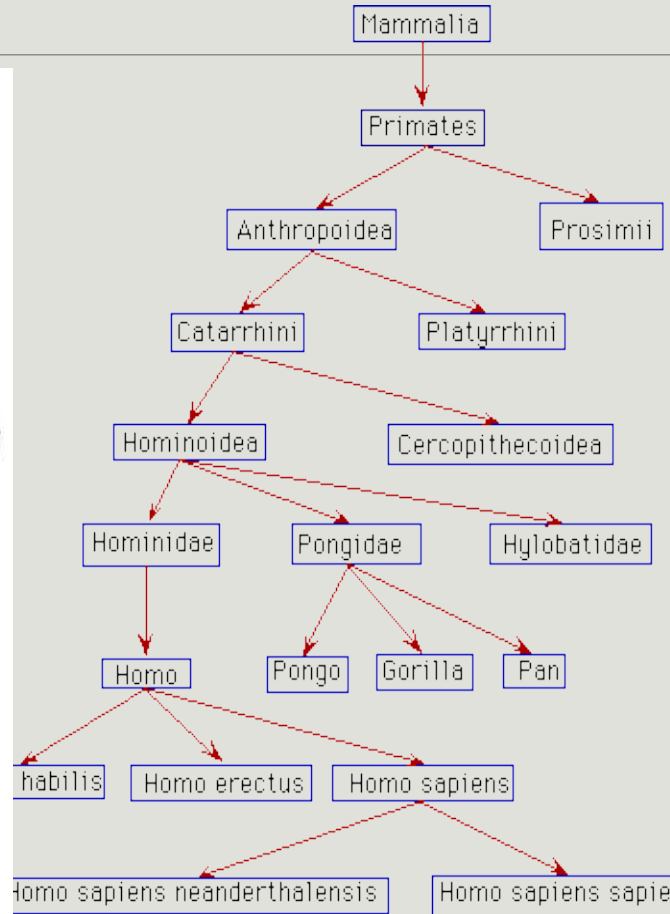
Mammalia

Primates

Anthropoidea

Prosimii

Catarrhini

Platyrrhini

Hominoidea

Cercopithecoidea

Hominidae

Pongidae

Hylobatidae

Homo

Pongo

Gorilla

Pan

habilis

Homo erectus

Homo sapiens

Homo sapiens neanderthalensis

Homo sapiens sapie